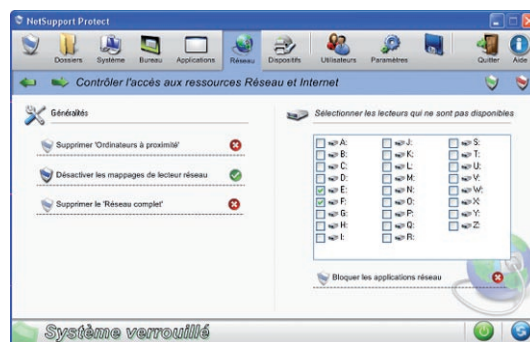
NetSupport Protect

Dossiers Système Bureau Applications Réseau Dispositifs Utilisateurs Paramètres Quitter Aide

Contrôler l'accès aux ressources Réseau et Internet

Généralités

Supprimer 'Ordinateurs à proximité'

Désactiver les mappages de lecteur réseau

Supprimer le 'Réseau complet'

Sélectionner les lecteurs qui ne sont pas disponibles

| | | |
|---|---|---|
| A: | J: | S: |
| B: | K: | T: |
| C: | L: | U: |
| D: | M: | V: |
| E: | N: | W: |
| F: | O: | X: |
| G: | P: | Y: |
| H: | Q: | Z: |
| I: | R: | |

Bloquer les applications réseau

Système verrouillé